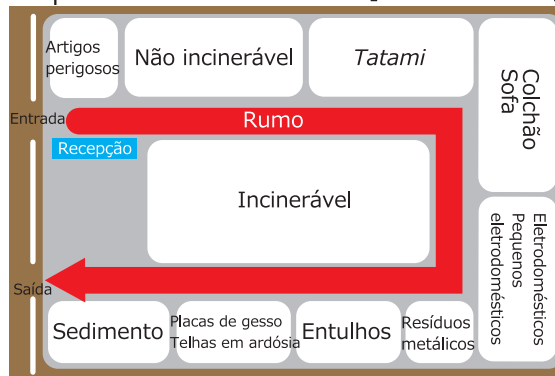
Artigos perigosos

Não incinerável

Tatami

Colchão
Sofa

Entrada

Rumo

Recepção

Incinerável

Eletrodomésticos
Pequenos eletrodomésticos

Saída

Sedimento

Placas de gesso
Telhas em ardósia

Entulhos

Resíduos metálicos